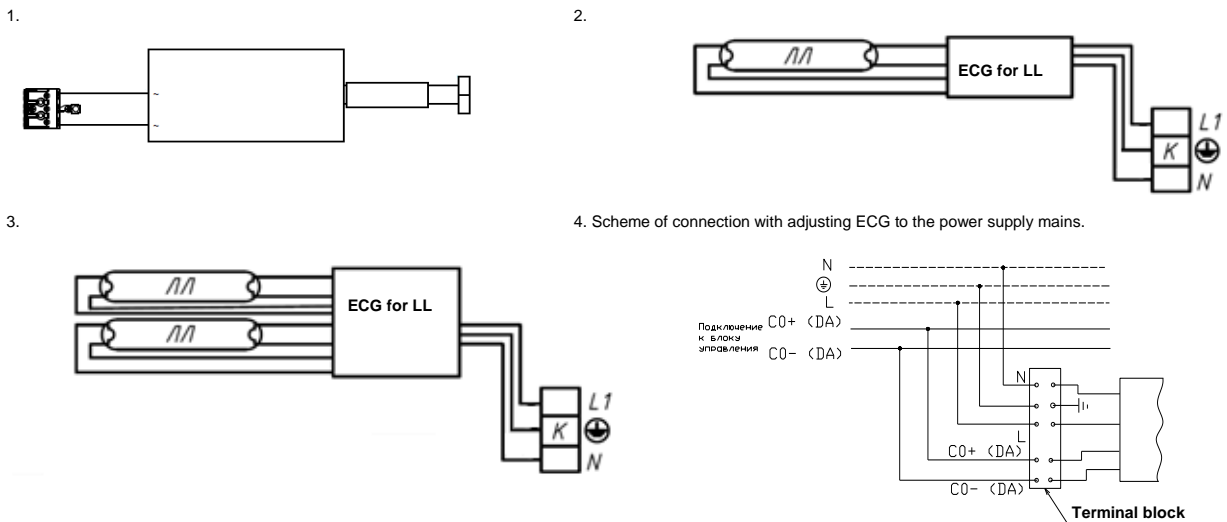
1.

~
~

2.

ЛЛ

ECG for LL

L1
K
N

3.

ЛЛ
ЛЛ

ECG for LL

L1
K
N

4. Scheme of connection with adjusting ECG to the power supply mains.

N
L
Подключение к блоку управления
C0+ (DA)
C0- (DA)
N
L
C0+ (DA)
C0- (DA)
Terminal block